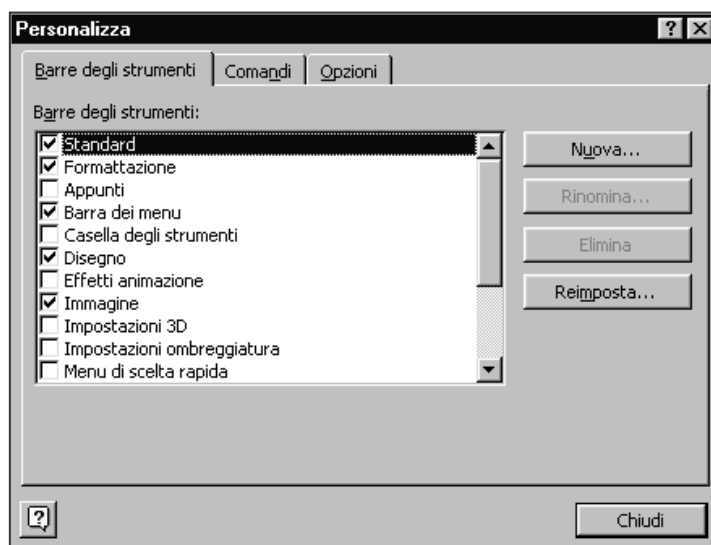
Personalizza

? X

Barre degli strumenti | Comandi | Opzioni

Barre degli strumenti:

☑ Standard
☑ Formattazione
☐ Appunti
☑ Barra dei menu
☐ Casella degli strumenti
☑ Disegno
☐ Effetti animazione
☑ Immagine
☐ Impostazioni 3D
☐ Impostazioni ombreggiatura
☐ Menu di scelta rapida

Nuova...

Rinomina...

Elimina

Reimposta...

?

Chiudi